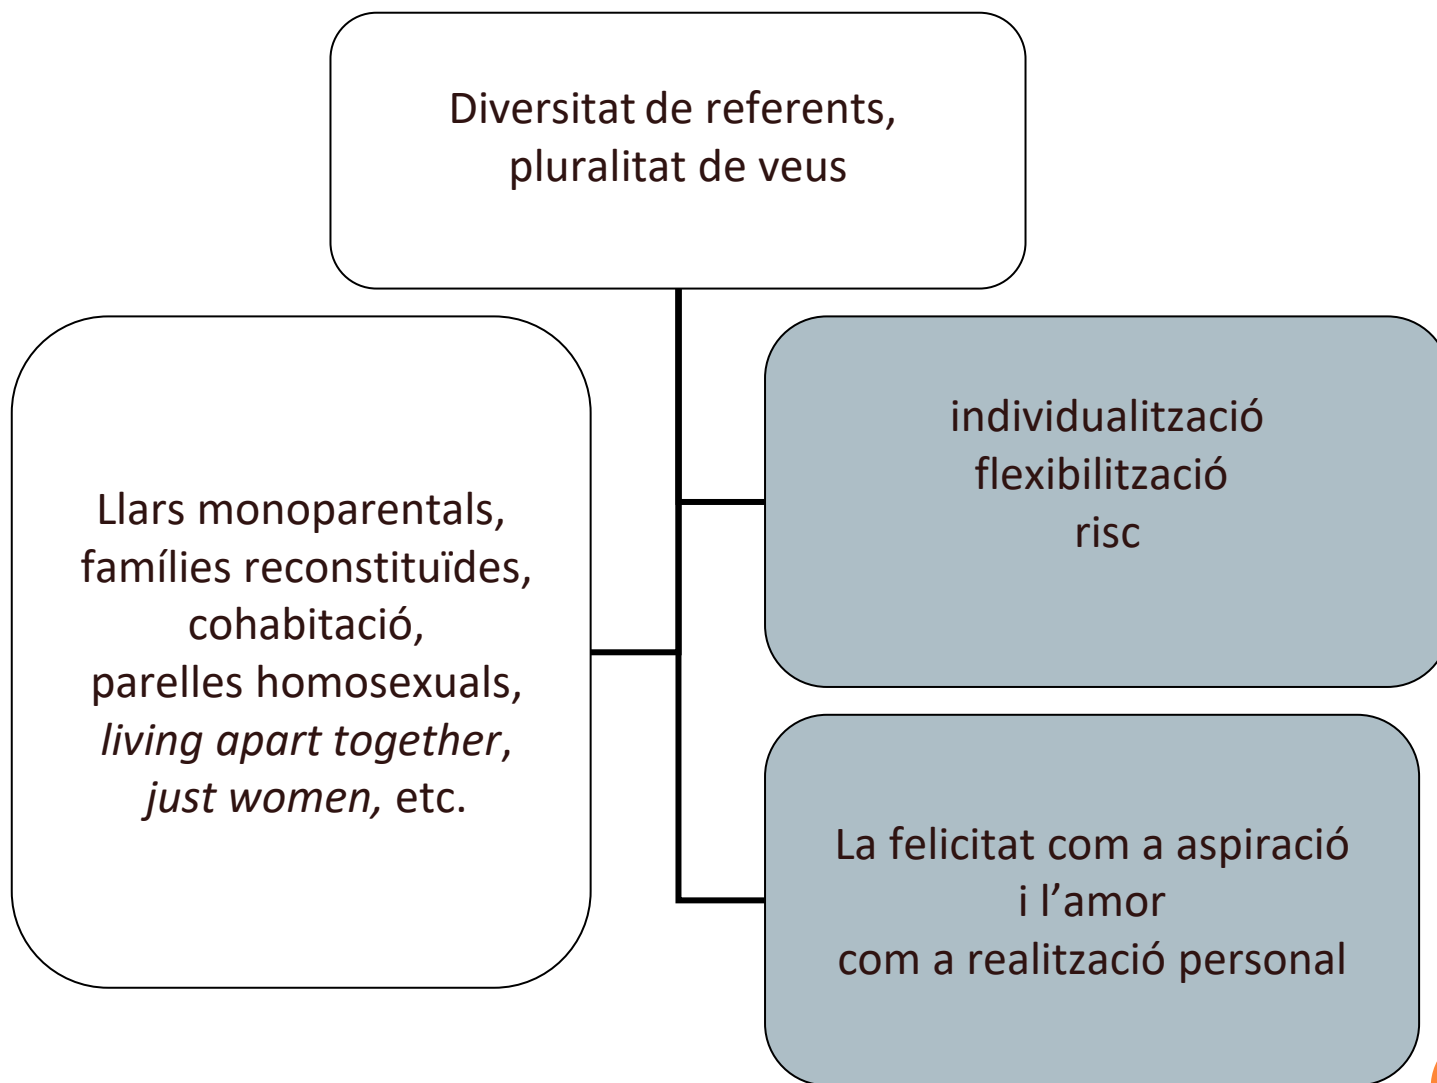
Diversitat de referents, pluralitat de veus

Llars monoparentals, famílies reconstituïdes, cohabitació, parelles homosexuals, *living apart together*, *just women,* etc.

individualització
flexibilització
risc

La felicitat com a aspiració i l’amor com a realització personal